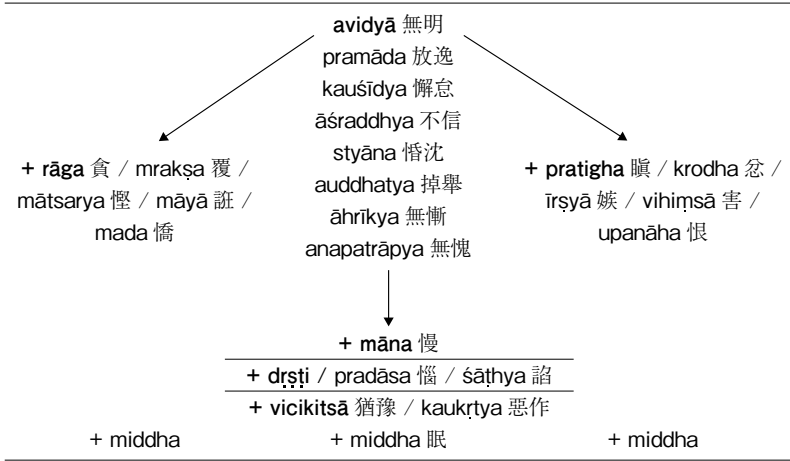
avidyā 無明
pramāda 放逸
kauśīdya 懈怠
āśraddhya 不信
styāna 惛沈
auddhatya 掉舉
āhrīkya 無慚
anapatrāpya 無愧

+ rāga 貪 / mrakṣa 覆 / mātsarya 慳 / māyā 誑 / mada 憍

+ pratigha 瞋 / krodha 忿 / īrṣyā 嫉 / vihiṃsā 害 / upanāha 恨

+ māna 慢
+ dṛṣṭi / pradāsa 惱 / śāṭhya 諂
+ vicikitsā 猶豫 / kaukṛtya 惡作

+ middha

+ middha 眠

+ middha